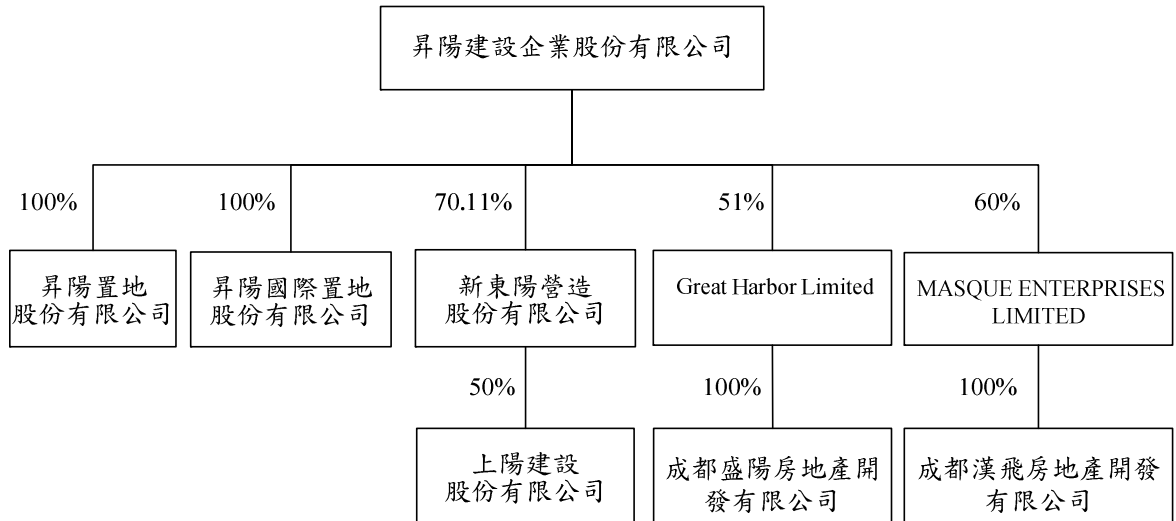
昇陽建設企業股份有限公司

100%

昇陽置地股份有限公司

100%

昇陽國際置地股份有限公司

70.11%

新東陽營造股份有限公司

50%

上陽建設股份有限公司

51%

Great Harbor Limited

100%

成都盛陽房地產開發有限公司

60%

MASQUE ENTERPRISES LIMITED

100%

成都漢飛房地產開發有限公司